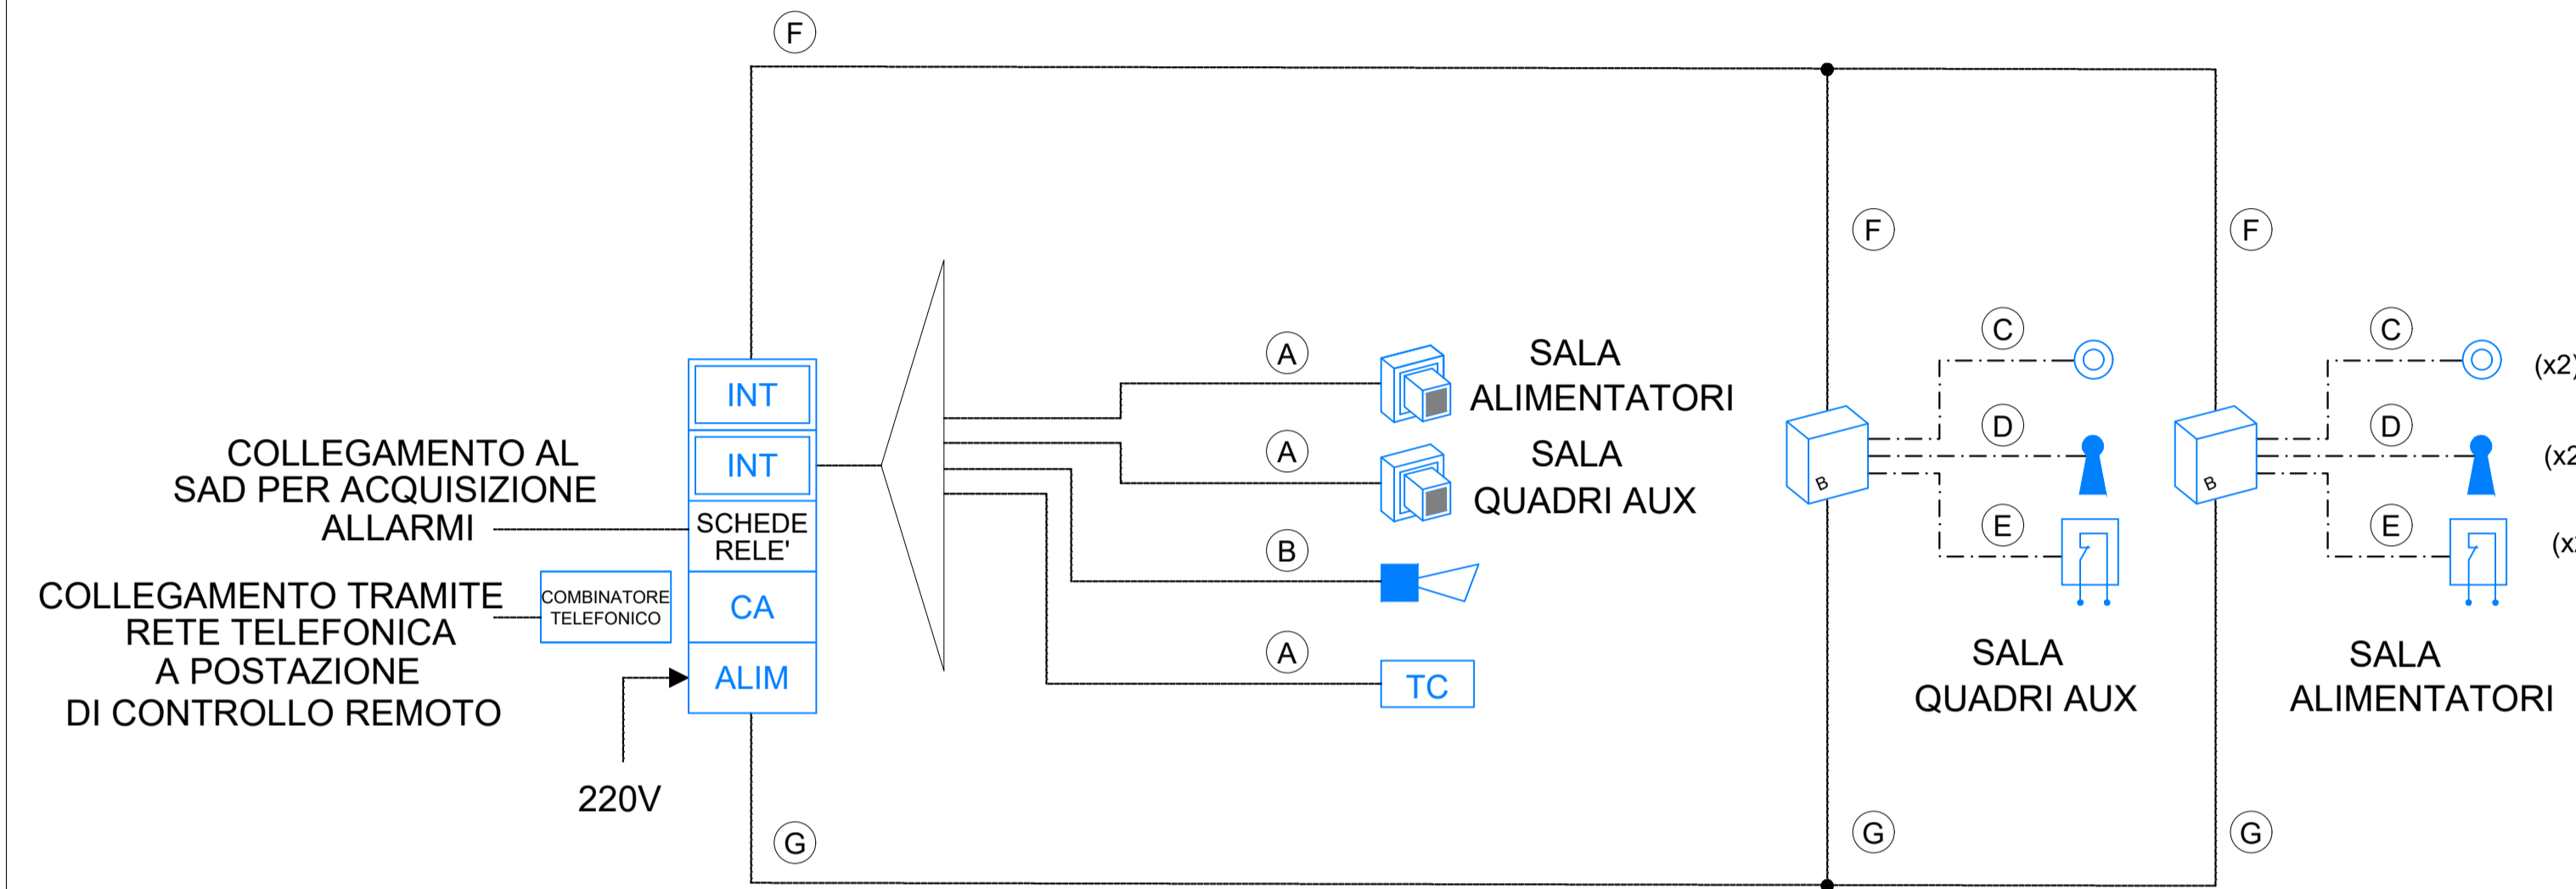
F

COLLEGAMENTO AL SAD PER ACQUISIZIONE ALLARMI

COLLEGAMENTO TRAMITE RETE TELEFONICA A POSTAZIONE DI CONTROLLO REMOTO

COMBINATORE TELEFONICO

INT

INT

SCHEDE RELE'

CA

ALIM

220V

G

A

SALA ALIMENTATORI

A

SALA QUADRI AUX

B

A

TC

F

C

D

E

B

SALA QUADRI AUX

G

F

C

(x2)

D

(x2

E

(x

B

SALA ALIMENTATORI

G